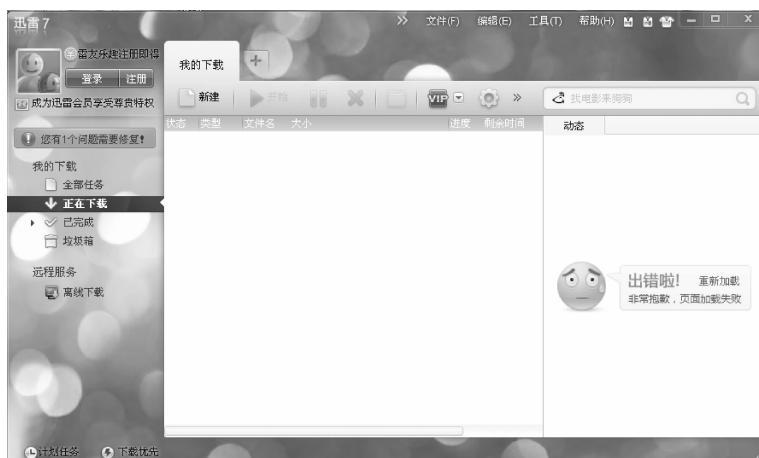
迅雷7

» 文件(F) 编辑(E) 工具(T) 帮助(H)

雷友乐建注册即得
登录 注册
成为迅雷会员享受尊贵特权

我的下载 +

新建 开始 VIP » 找电影来搜狗

您有1个问题需要修复!

状态 类型 文件名 大小 进度 剩余时间

动态

我的下载
全部任务
正在下载
已完成
垃圾箱

远程服务
离线下载

出错啦! 重新加载
非常抱歉，页面加载失败

计划任务 下载优先